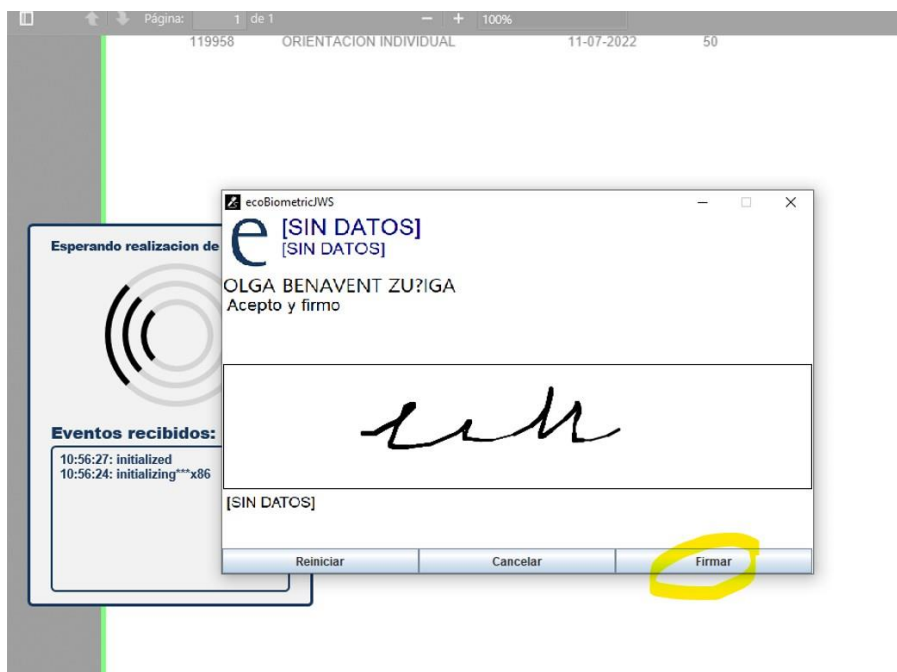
Página: 1 de 1 — + 100%

119958 ORIENTACION INDIVIDUAL 11-07-2022 50

Esperando realizacion de

Eventos recibidos:

10:56:27: initialized
10:56:24: initializing***x86

ecoBiometricJWS

e [SIN DATOS]
[SIN DATOS]

OLGA BENAVENT ZU?IGA
Acepto y firmo

[SIN DATOS]

Reiniciar | Cancelar | Firmar